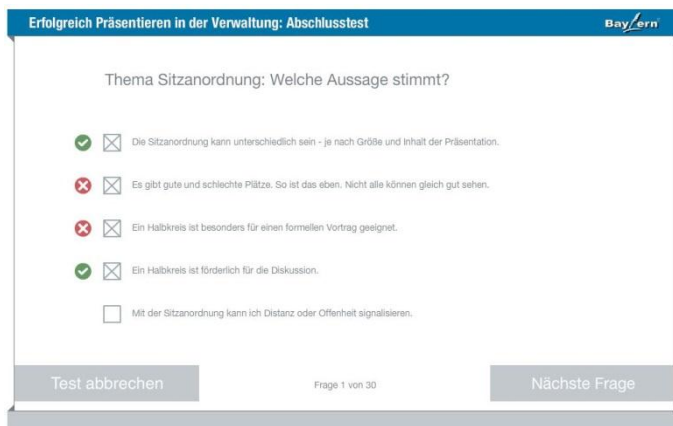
Erfolgreich Präsentieren in der Verwaltung: Abschlusstest

Bayern

Thema Sitzanordnung: Welche Aussage stimmt?

Die Sitzanordnung kann unterschiedlich sein - je nach Größe und Inhalt der Präsentation.

Es gibt gute und schlechte Plätze. So ist das eben. Nicht alle können gleich gut sehen.

Ein Halbkreis ist besonders für einen formellen Vortrag geeignet.

Ein Halbkreis ist förderlich für die Diskussion.

Mit der Sitzanordnung kann ich Distanz oder Offenheit signalisieren.

Test abbrechen

Frage 1 von 30

Nächste Frage